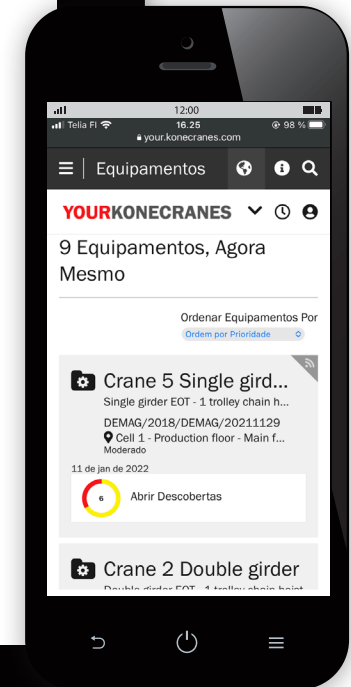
12:00
Telia FI 16.25 98 %
your.konecranes.com

Equipamentos

YOURKONECRANES

9 Equipamentos, Agora Mesmo

Ordenar Equipamentos Por
Ordem por Prioridade

Crane 5 Single gird...
Single girder EOT - 1 trolley chain h...
DEMAG/2018/DEMAG/20211129
Cell 1 - Production floor - Main f...
Moderado
11 de jan de 2022
6
Abrir Descobertas

Crane 2 Double girder
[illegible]